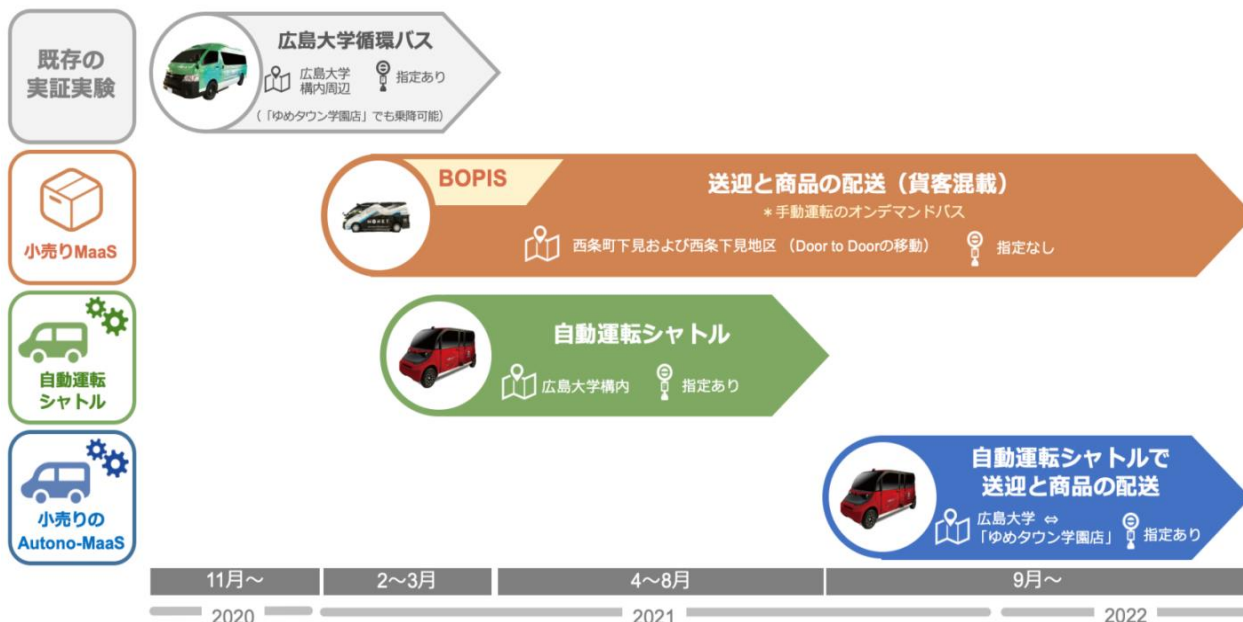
既存の
実証実験

広島大学循環バス
広島大学
構内周辺
指定あり
（「ゆめタウン学園店」でも乗降可能）

小売りMaaS

BOPIS
送迎と商品の配送（貨客混載）
＊手動運転のオンデマンドバス
西条町下見および西条下見地区（Door to Doorの移動）
指定なし

自動運転
シャトル

自動運転シャトル
広島大学構内
指定あり

小売りの
Autono-MaaS

自動運転シャトルで
送迎と商品の配送
広島大学 ⇔
「ゆめタウン学園店」
指定あり

11月〜
2〜3月
4〜8月
9月〜
2020
2021
2022